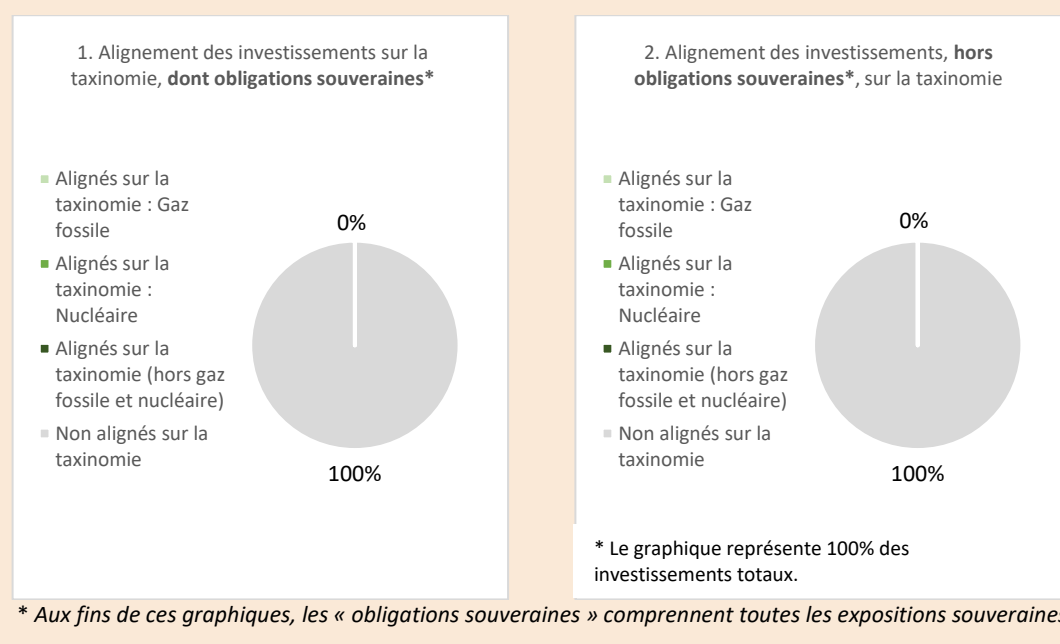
1. Alignement des investissements sur la taxinomie, **dont obligations souveraines***

Alignés sur la taxinomie : Gaz fossile

Alignés sur la taxinomie : Nucléaire

Alignés sur la taxinomie (hors gaz fossile et nucléaire)

Non alignés sur la taxinomie

0%

100%

2. Alignement des investissements, **hors obligations souveraines***, sur la taxinomie

Alignés sur la taxinomie : Gaz fossile

Alignés sur la taxinomie : Nucléaire

Alignés sur la taxinomie (hors gaz fossile et nucléaire)

Non alignés sur la taxinomie

0%

100%

* Le graphique représente 100% des investissements totaux.

* *Aux fins de ces graphiques, les « obligations souveraines » comprennent toutes les expositions souveraines*